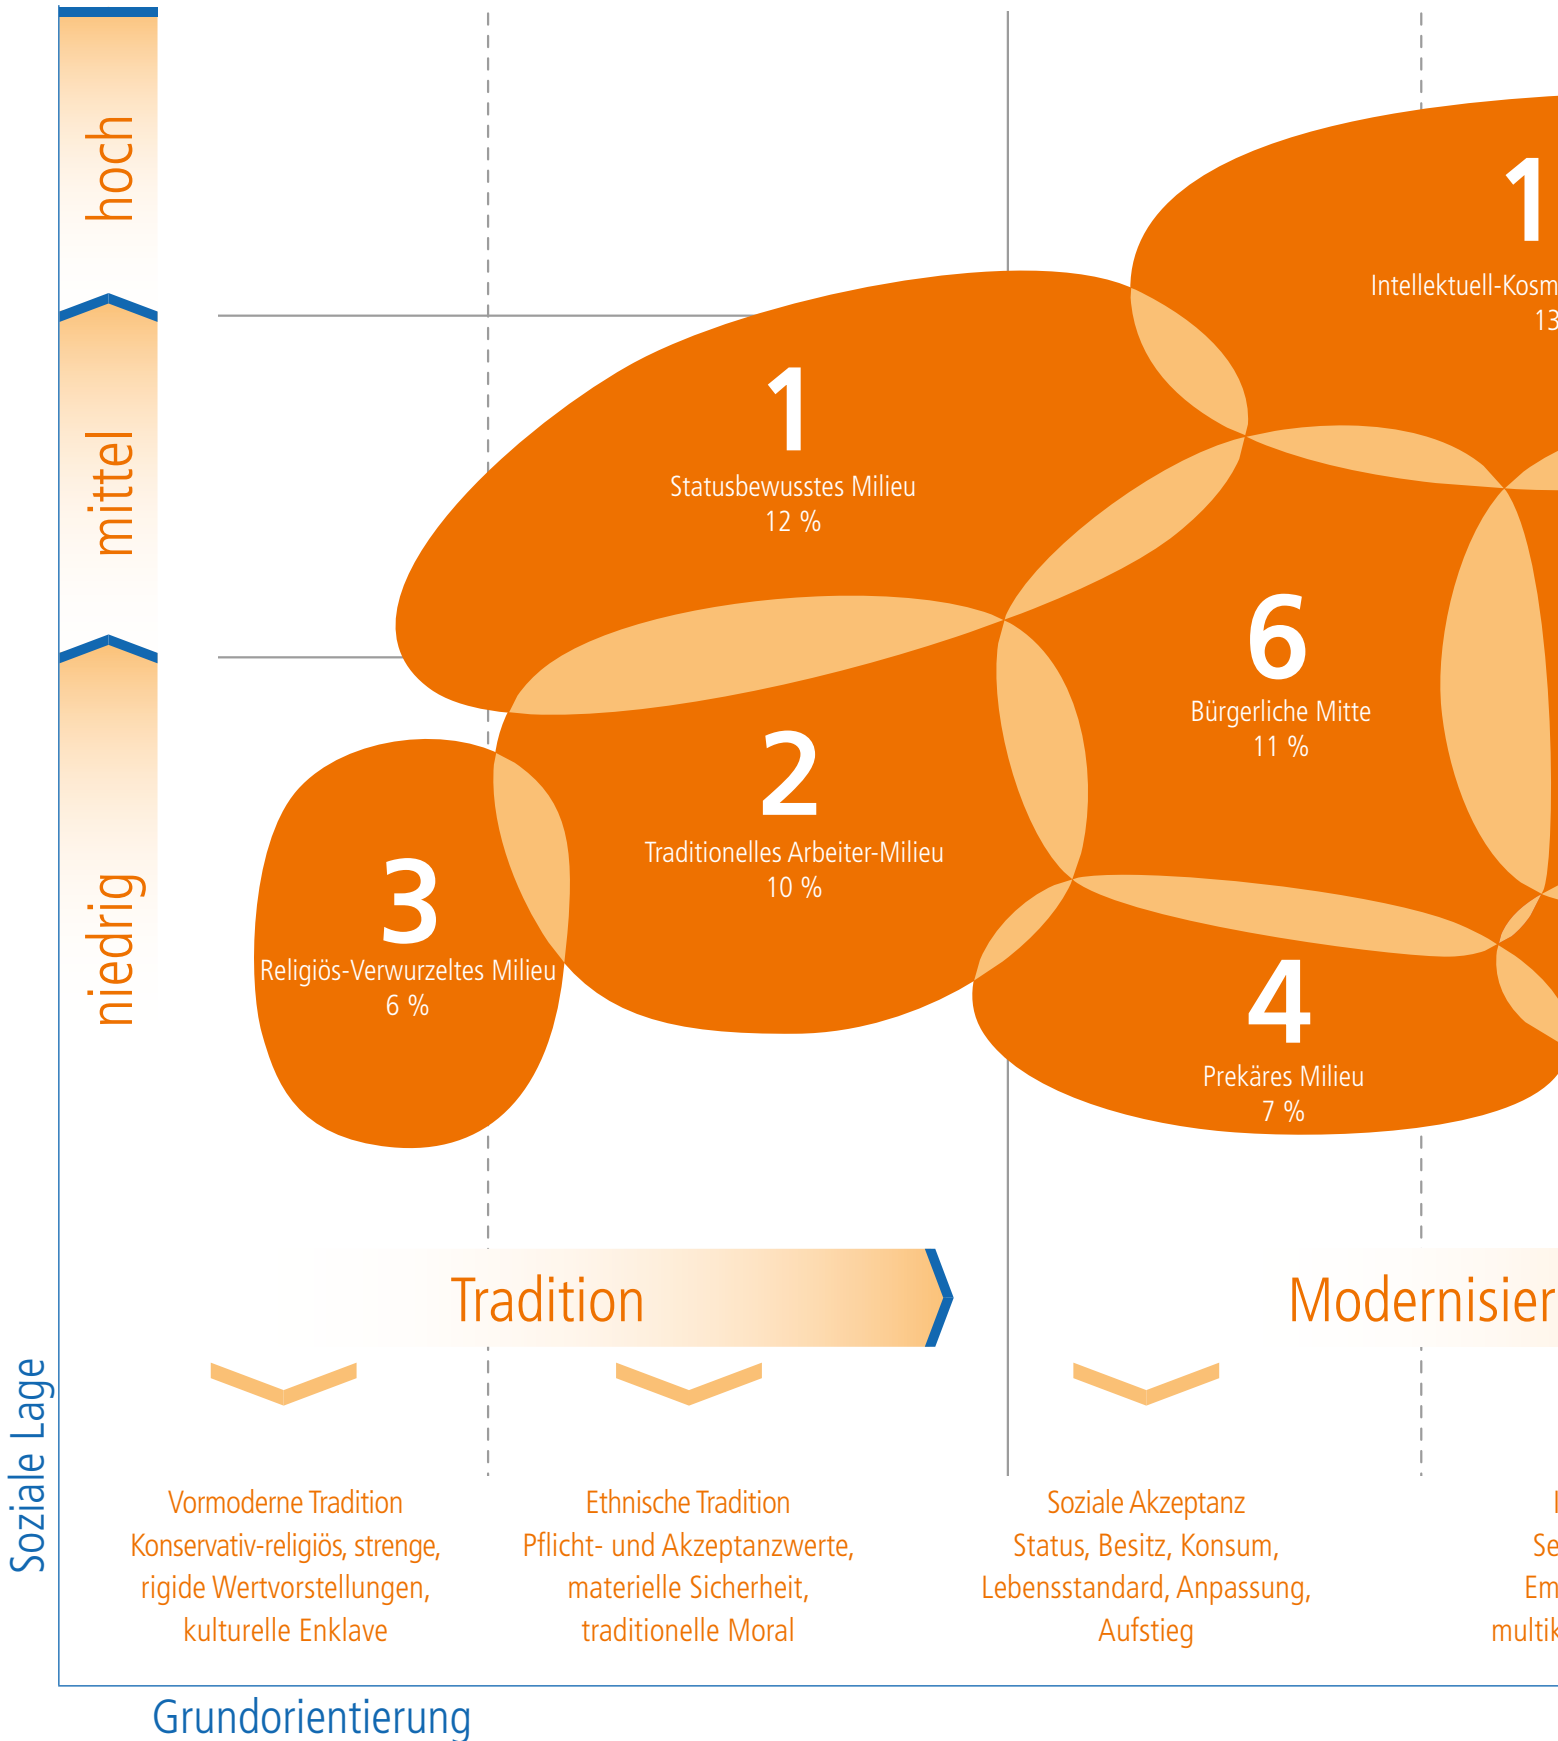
hoch

mittel

niedrig

1
Intellektuell-Kosm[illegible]
13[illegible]

1
Statusbewusstes Milieu
12 %

6
Bürgerliche Mitte
11 %

2
Traditionelles Arbeiter-Milieu
10 %

3
Religiös-Verwurzeltes Milieu
6 %

4
Prekäres Milieu
7 %

Tradition

Modernisier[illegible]

Soziale Lage

Vormoderne Tradition
Konservativ-religiös, strenge, rigide Wertvorstellungen, kulturelle Enklave

Ethnische Tradition
Pflicht- und Akzeptanzwerte, materielle Sicherheit, traditionelle Moral

Soziale Akzeptanz
Status, Besitz, Konsum, Lebensstandard, Anpassung, Aufstieg

I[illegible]
Se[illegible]
Em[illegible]
multik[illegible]

Grundorientierung